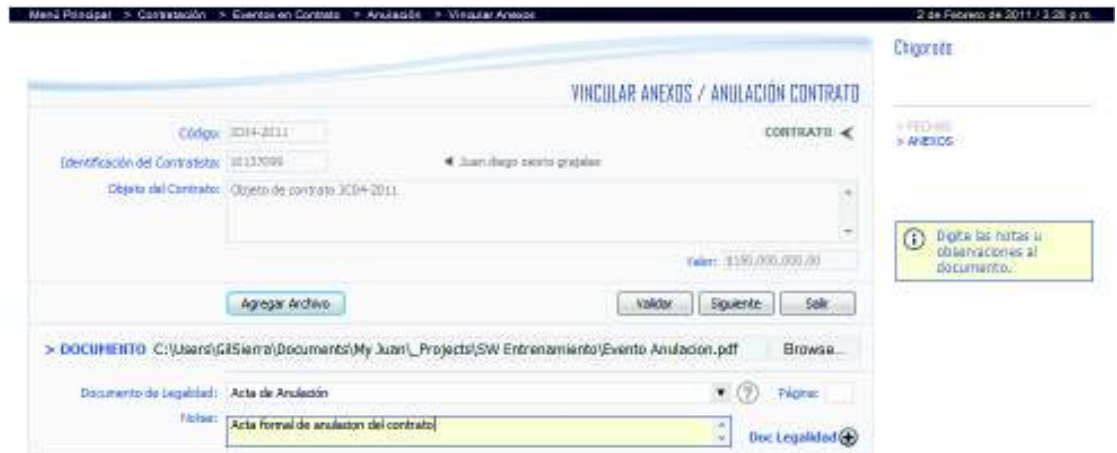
Menú Principal > Contratación > Eventos en Contrato > Anulación > Vincular Anexos

2 de Febrero de 2011 / 3:28 p.m.

Chigorodó

VINCULAR ANEXOS / ANULACIÓN CONTRATO

Código: 3C04-2011

CONTRATO

Identificación del Contratista: 10137099

Juan diego osorio grajales

Objeto del Contrato: Objeto de contrato 3C04-2011

Valor: $150.000.000,00

> FECHAS
> ANEXOS

Digite las notas u observaciones al documento.

Agregar Archivo

Validar Siguiente Salir

> DOCUMENTO C:\Users\GilSierra\Documents\My Juan\_Projects\SW Entrenamiento\Evento Anulacion.pdf

Browse...

Documento de Legalidad: Acta de Anulación

Página:

Notas: Acta formal de anulacion del contrato

Doc Legalidad